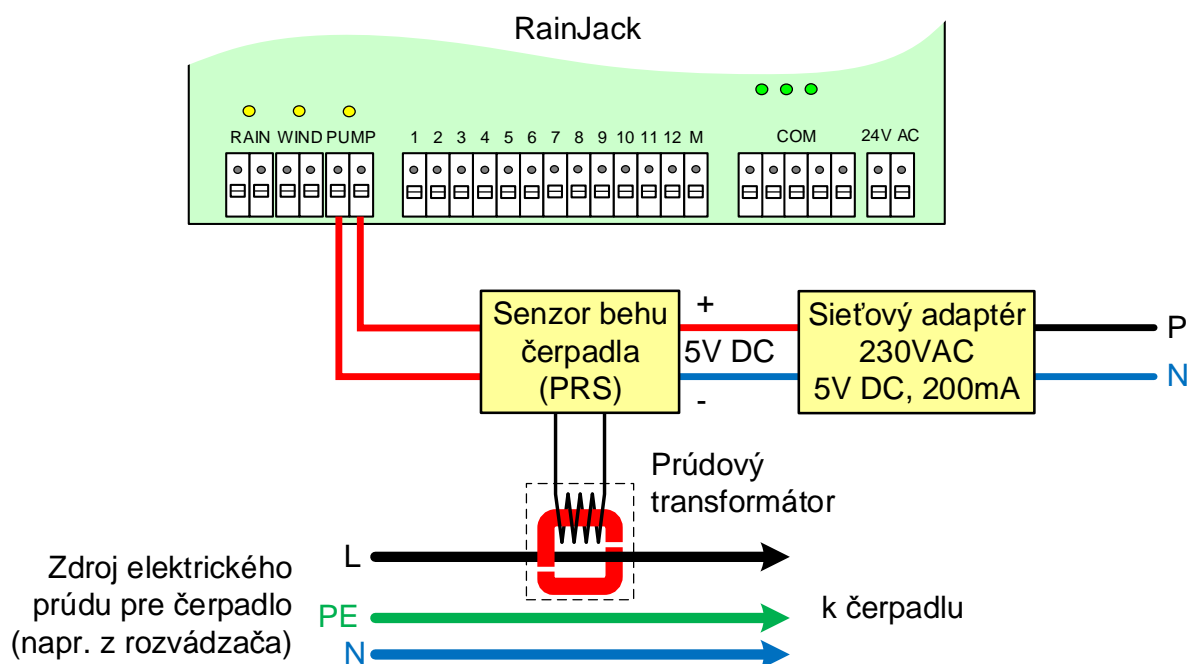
RainJack

RAIN WIND PUMP

1 2 3 4 5 6 7 8 9 10 11 12 M

COM

24V AC

Senzor behu čerpadla (PRS)

+

5V DC

-

Sieťový adaptér 230VAC 5V DC, 200mA

P

N

Prúdový transformátor

L

Zdroj elektrického prúdu pre čerpadlo (napr. z rozvádzača)

PE

N

k čerpadlu